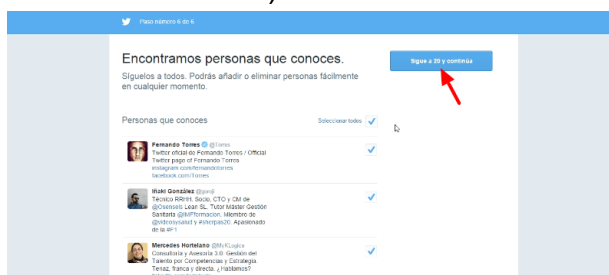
Paso número 6 de 6

Encontramos personas que conoces.

Síguelos a todos. Podrás añadir o eliminar personas fácilmente en cualquier momento.

Sigue a 20 y continúa

Personas que conoces

Seleccionar todos

Fernando Torres @Torres
Twitter oficial de Fernando Torres / Official Twitter page of Fernando Torres
instagram.com/fernandotorres
facebook.com/Torres

Iñaki González @ginaki
Técnico RRHH, Socio, CTO y CM de @Osenselo Lean SL. Tutor Máster Gestión Sanitaria @IMFormacion. Miembro de @vidrossalud y #sherpas20. Apasionado de la #F1

Mercedes Hortelano @MyKLogica
Consultoría y Asesoría 3.0. Gestión del Talento por Competencias y Estrategia. Tenaz, franca y directa. ¿Hablamos?